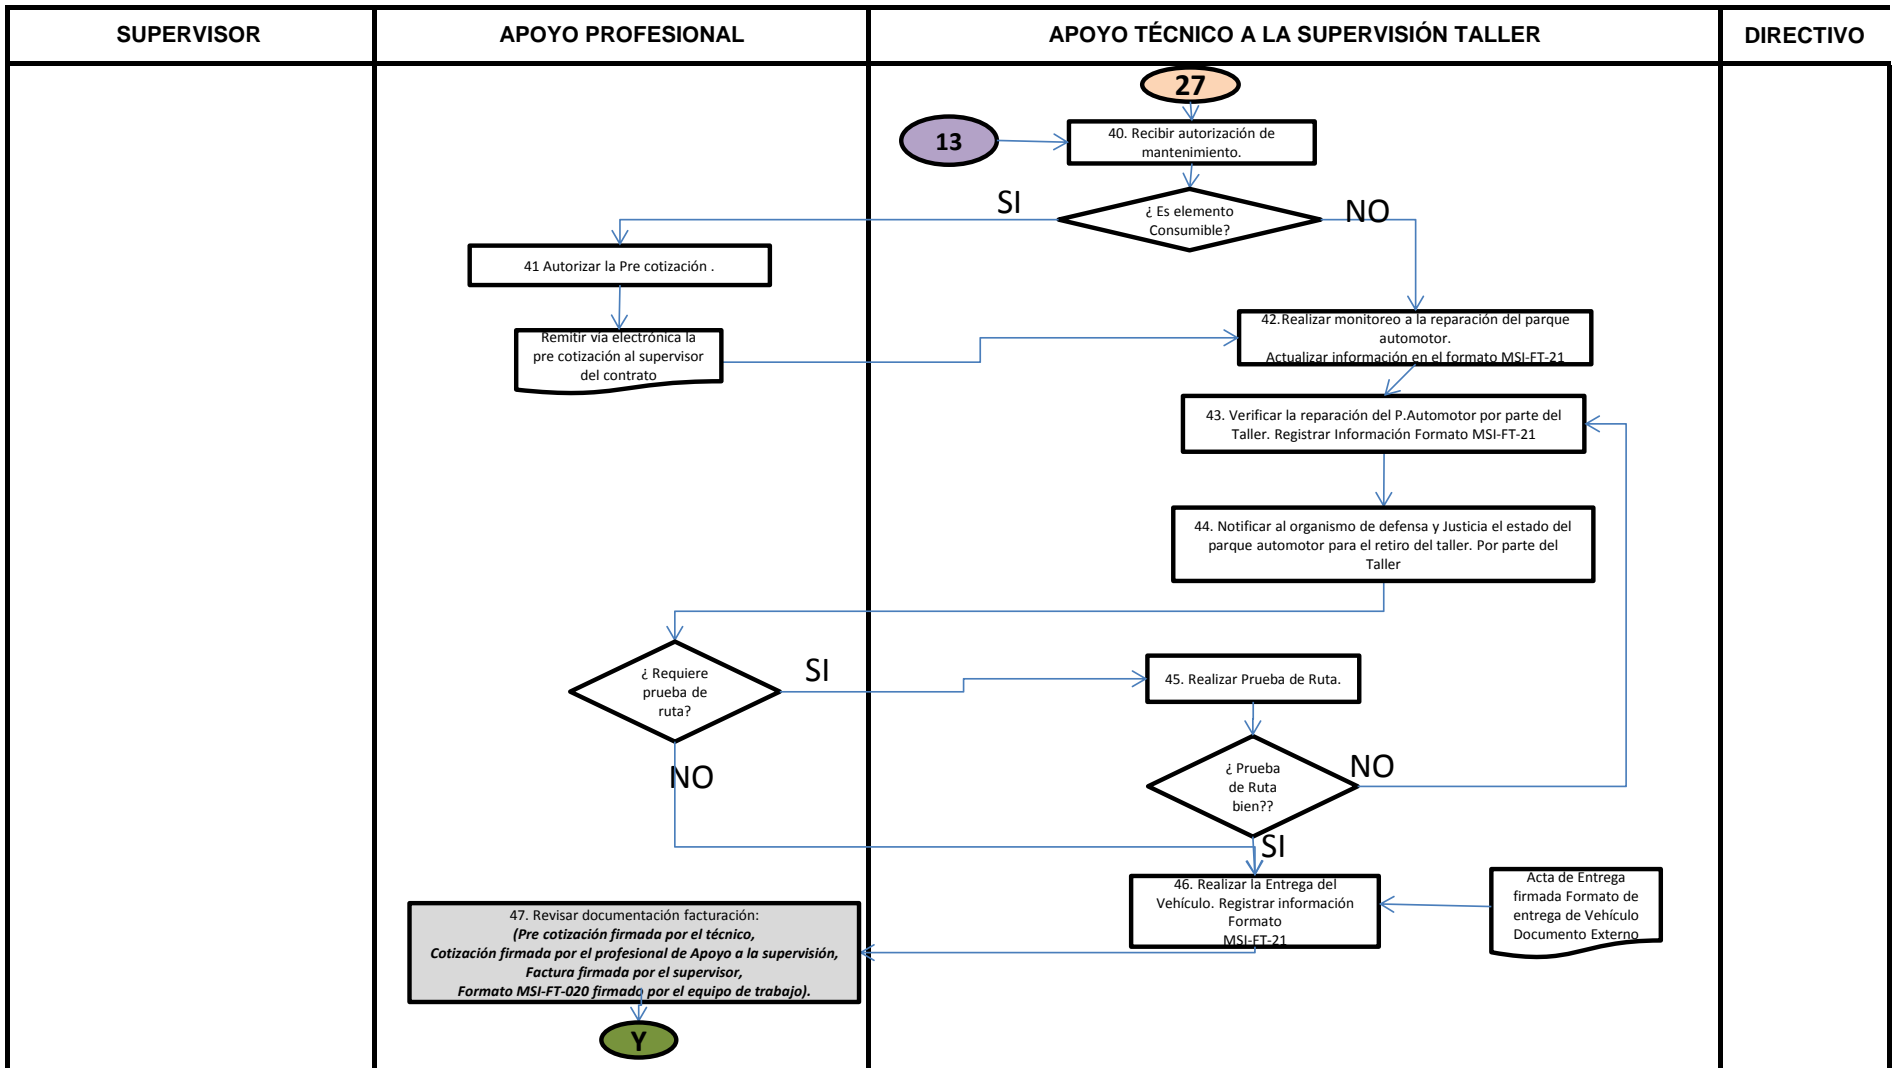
| SUPERVISOR | APOYO PROFESIONAL | APOYO TÉCNICO A LA SUPERVISIÓN TALLER | DIRECTIVO |
|---|---|---|---|

27

13

40. Recibir autorización de mantenimiento.

SI

¿ Es elemento Consumible?

NO

41 Autorizar la Pre cotización .

Remitir via electrónica la pre cotización al supervisor del contrato

42.Realizar monitoreo a la reparación del parque automotor. Actualizar información en el formato MSI-FT-21

43. Verificar la reparación del P.Automotor por parte del Taller. Registrar Información Formato MSI-FT-21

44. Notificar al organismo de defensa y Justicia el estado del parque automotor para el retiro del taller. Por parte del Taller

¿ Requiere prueba de ruta?

SI

45. Realizar Prueba de Ruta.

NO

¿ Prueba de Ruta bien??

NO

SI

46. Realizar la Entrega del Vehículo. Registrar información Formato MSI-FT-21

Acta de Entrega firmada Formato de entrega de Vehículo Documento Externo

47. Revisar documentación facturación:
*(Pre cotización firmada por el técnico,*
*Cotización firmada por el profesional de Apoyo a la supervisión,*
*Factura firmada por el supervisor,*
*Formato MSI-FT-020 firmado por el equipo de trabajo).*

Y